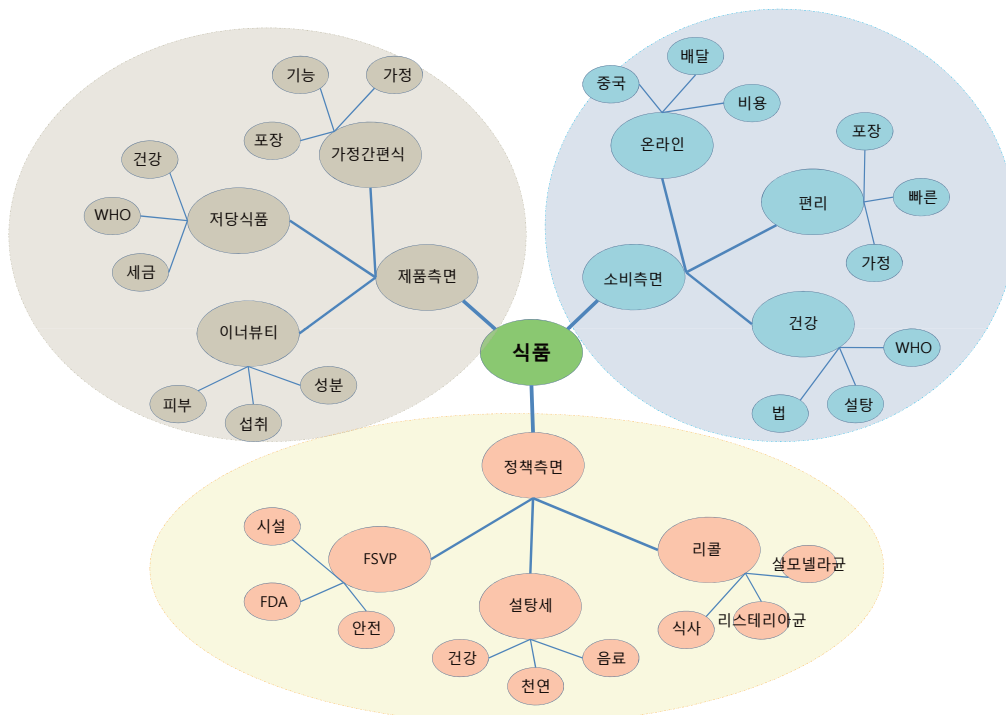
식품

제품측면
가정간편식
기능
가정
포장
저당식품
건강
WHO
세금
이너뷰티
피부
섭취
성분

소비측면
온라인
중국
배달
비용
편리
포장
빠른
가정
건강
WHO
법
설탕

정책측면
FSVP
시설
FDA
안전
설탕세
건강
천연
음료
리콜
살모넬라균
리스테리아균
식사